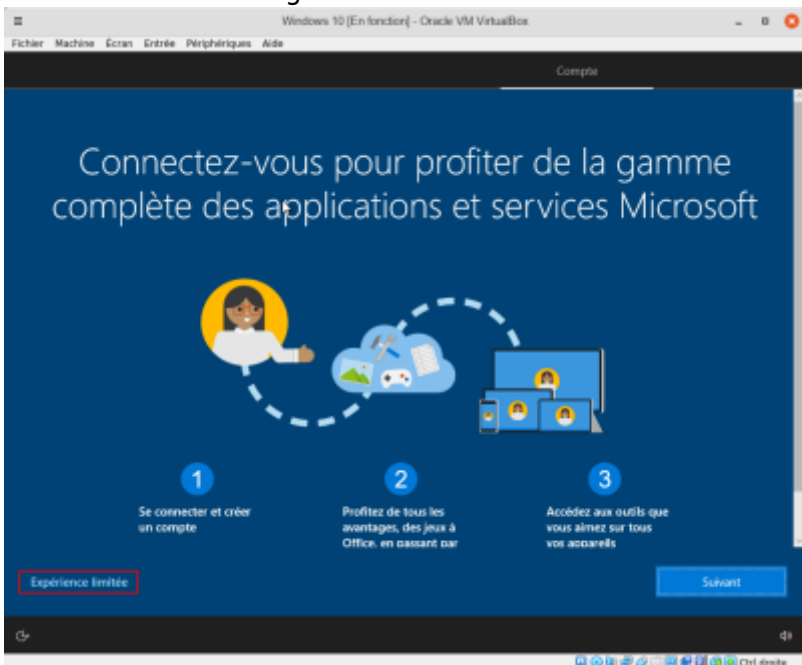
Windows 10 [En fonction] - Oracle VM VirtualBox

Fichier Machine Écran Entrée Périphériques Aide

Compte

Connectez-vous pour profiter de la gamme complète des applications et services Microsoft

1

Se connecter et créer un compte

2

Profitez de tous les avantages, des jeux à Office, en passant par

3

Accédez aux outils que vous aimez sur tous vos appareils

Expérience limitée

Suivant

Ctrl droite